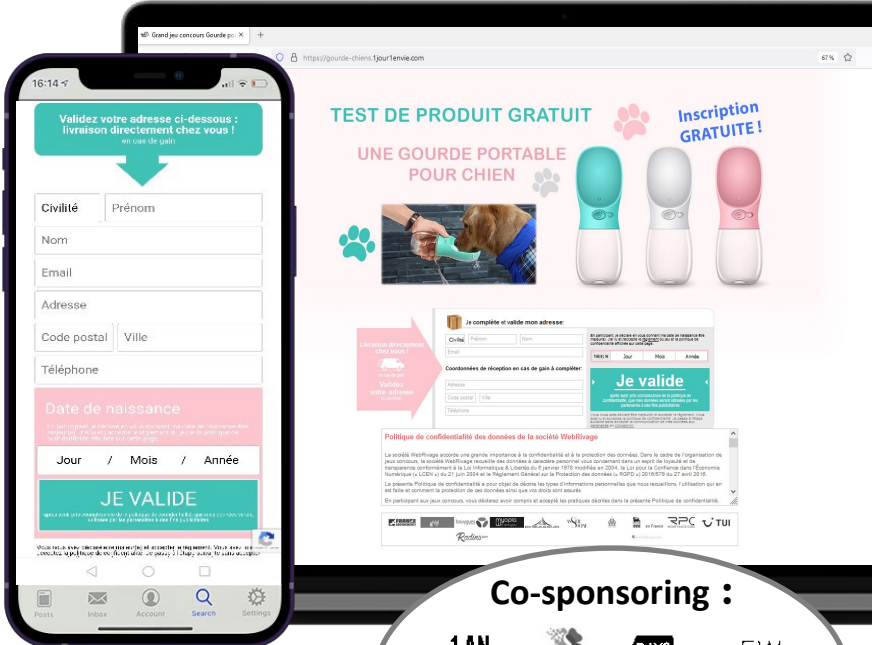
16:14

Validez votre adresse ci-dessous : livraison directement chez vous !
en cas de gain

Civilité
Prénom
Nom
Email
Adresse
Code postal
Ville
Téléphone

Date de naissance

Jour / Mois / Année

JE VALIDE

Posts
Inbox
Account
Search
Settings

Grand jeu concours Gourde po
https://gourde-chiens.1jour1envie.com
67 %

TEST DE PRODUIT GRATUIT
Inscription GRATUITE !
UNE GOURDE PORTABLE POUR CHIEN

Livraison directement chez vous !
Validez votre adresse

Je complète et valide mon adresse:
Civilité
Prénom
Nom
Email
Coordonnées de réception en cas de gain à compléter:
Adresse
Code postal
Ville
Téléphone
Né(e) le
Jour
Mois
Année
Je valide

Politique de confidentialité des données de la société WebRivage

La société WebRivage accorde une grande importance à la confidentialité et à la protection des données. Dans le cadre de l'organisation de jeux concours, la société WebRivage recueille des données à caractère personnel vous concernant dans un esprit de loyauté et de transparence conformément à la Loi Informatique & Libertés du 6 janvier 1978 modifiée en 2004, la Loi pour la Confiance dans l'Économie Numérique (« LCEN ») du 21 juin 2004 et le Règlement Général sur la Protection des données (« RGPD ») 2016/679 du 27 avril 2016.

La présente Politique de confidentialité a pour objet de décrire les types d'informations personnelles que nous recueillons, l'utilisation qui en est faite et comment la protection de ces données ainsi que vos droits sont assurés.

En participant aux jeux concours, vous déclarez avoir compris et accepté les pratiques décrites dans la présente Politique de confidentialité.

RPC
TUI
Radins

Co-sponsoring :
1 AN
EW